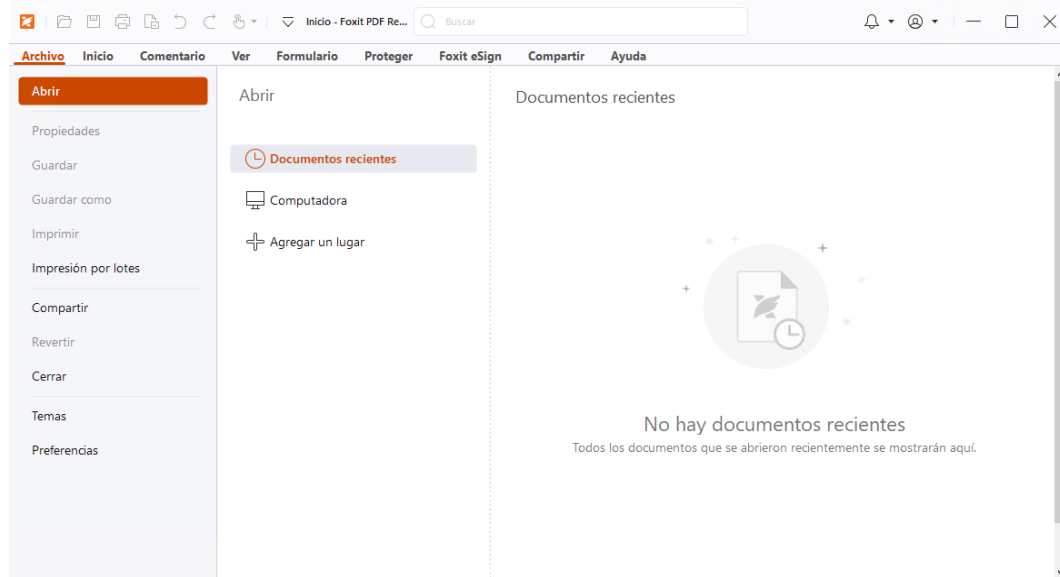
Inicio - Foxit PDF Re...
Buscar

Archivo Inicio Comentario Ver Formulario Proteger Foxit eSign Compartir Ayuda

Abrir

Propiedades

Guardar

Guardar como

Imprimir

Impresión por lotes

Compartir

Revertir

Cerrar

Temas

Preferencias

Abrir

Documentos recientes

Computadora

Agregar un lugar

Documentos recientes

No hay documentos recientes

Todos los documentos que se abrieron recientemente se mostrarán aquí.